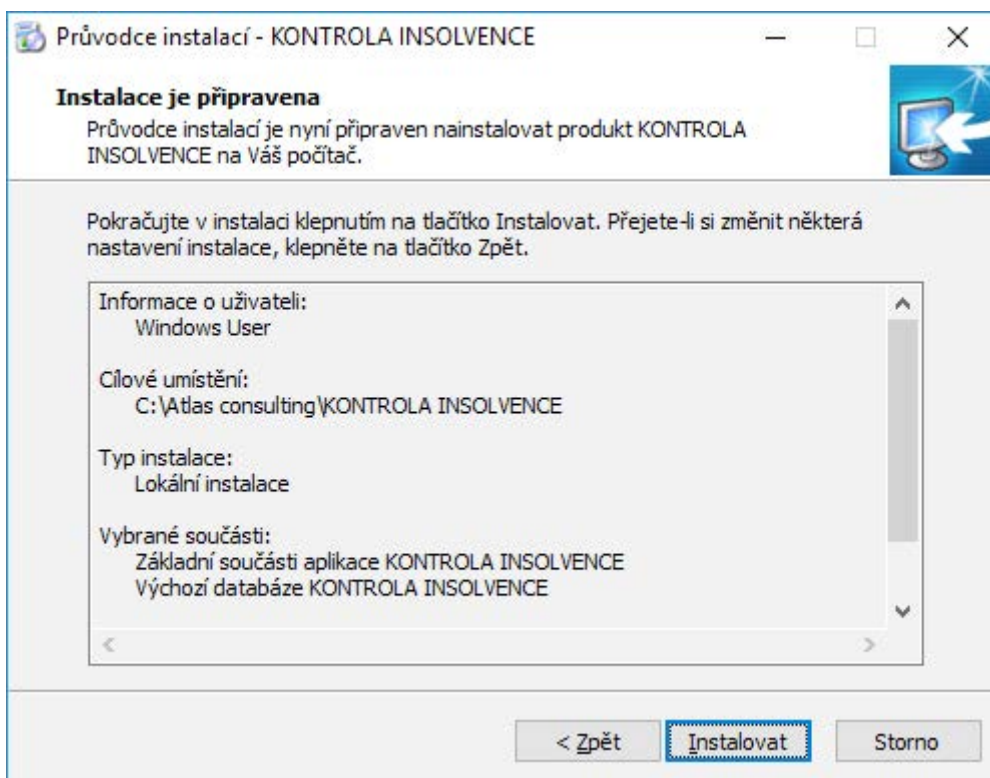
Průvodce instalací - KONTROLA INSOLVENCE

Instalace je připravena

Průvodce instalací je nyní připraven nainstalovat produkt KONTROLA INSOLVENCE na Váš počítač.

Pokračujte v instalaci klepnutím na tlačítko Instalovat. Přejete-li si změnit některá nastavení instalace, klepněte na tlačítko Zpět.

Informace o uživateli:
Windows User

Cílové umístění:
C:\Atlas consulting\KONTROLA INSOLVENCE

Typ instalace:
Lokální instalace

Vybrané součásti:
Základní součásti aplikace KONTROLA INSOLVENCE
Výchozí databáze KONTROLA INSOLVENCE

< Zpět
Instalovat
Storno